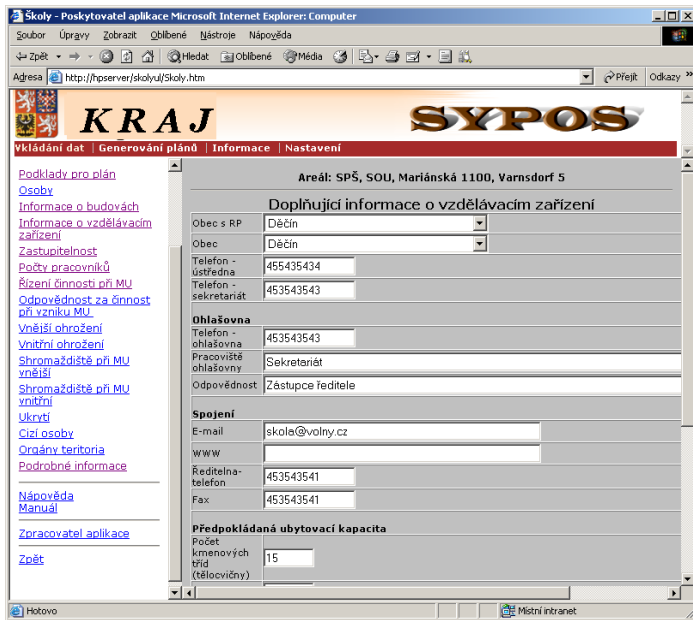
Školy - Poskytovatel aplikace Microsoft Internet Explorer: Computer

Soubor Úpravy Zobrazit Oblíbené Nástroje Nápověda

Zpět Hledat Oblíbené Média

Adresa http://hpserver/skolyul/Skoly.htm Přejít Odkazy »

KRAJ

SYPOS

Vkládání dat | Generování plánů | Informace | Nastavení

Podklady pro plán
Osoby
Informace o budovách
Informace o vzdělávacím zařízení
Zastupitelnost
Počty pracovníků
Řízení činnosti při MU
Odpovědnost za činnost při vzniku MU
Vnější ohrožení
Vnitřní ohrožení
Shromaždiště při MU vnější
Shromaždiště při MU vnitřní
Ukrytí
Cizí osoby
Orgány teritoria
Podrobné informace

Nápověda
Manuál

Zpracovatel aplikace

Zpět

Areál: SPŠ, SOU, Mariánská 1100, Varnsdorf 5

Doplňující informace o vzdělávacím zařízení

| Obec s RP | Děčín |
|---|---|
| Obec | Děčín |
| Telefon - ústředna | 455435434 |
| Telefon - sekretariát | 453543543 |

Ohlašovna

| Telefon - ohlašovna | 453543543 |
|---|---|
| Pracoviště ohlašovny | Sekretariát |
| Odpovědnost | Zástupce ředitele |

Spojení

| E-mail | skola@volny.cz |
|---|---|
| WWW | |
| Ředitelna-telefon | 453543541 |
| Fax | 453543541 |

Předpokládaná ubytovací kapacita

| Počet kmenových tříd (tělocvičny) | 15 |
|---|---|

Hotovo Místní intranet